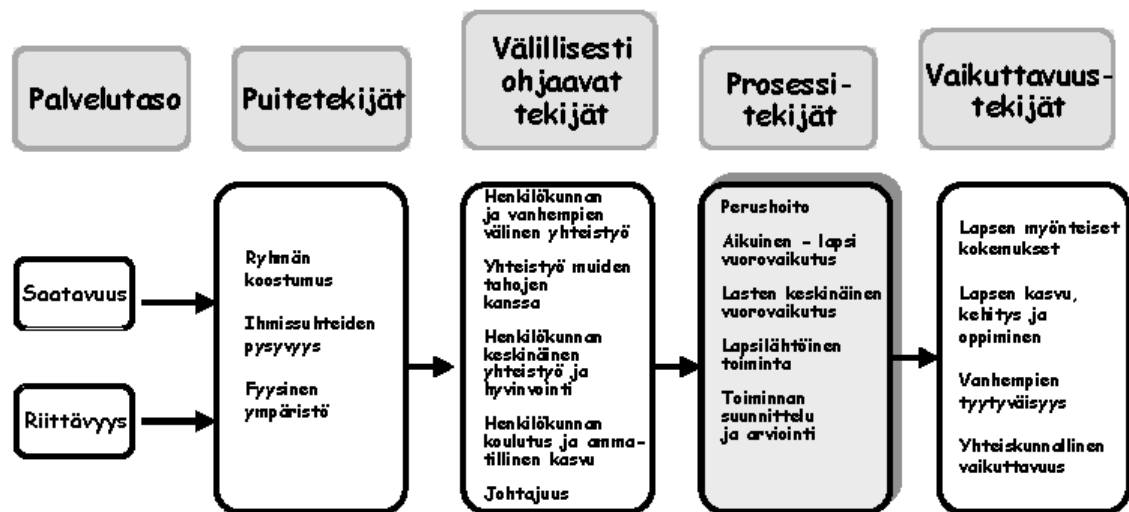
Palvelutaso

Puitetekijät

Välillisesti ohjaavat tekijät

Prosessi-tekijät

Vaikuttavuus-tekijät

Saatavuus

Riittävyys

Ryhmän koostumus

Ihmissuhteiden pysyvyys

Fyysinen ympäristö

Henkilökunnan ja vanhempien välinen yhteistyö

Yhteistyö muiden tahojen kanssa

Henkilökunnan keskinäinen yhteistyö ja hyvinvointi

Henkilökunnan koulutus ja ammatillinen kasvu

Johtajuus

Perushoito

Aikuinen - lapsi vuorovaikutus

Lasten keskinäinen vuorovaikutus

Lapsilähtöinen toiminta

Toiminnan suunnittelu ja arviointi

Lapsen myönteiset kokemukset

Lapsen kasvu, kehitys ja oppiminen

Vanhempien tyytyväisyys

Yhteiskunnallinen vaikuttavuus